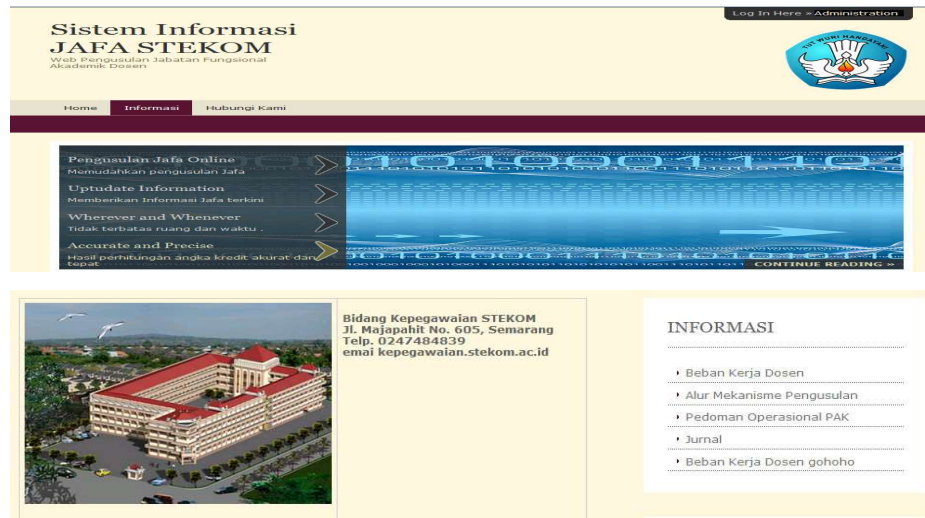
Log In Here » Administration

Sistem Informasi
JAFA STEKOM
Web Pengusulan Jabatan Fungsional Akademik Dosen

TUT WURI HANDAYANI

Home Informasi Hubungi Kami

Pengusulan Jafa Online
Memudahkan pengusulan Jafa

Uptudate Information
Memberikan Informasi Jafa terkini

Wherever and Whenever
Tidak terbatas ruang dan waktu .

Accurate and Precise
Hasil perhitungan angka kredit akurat dan tepat

CONTINUE READING »

Bidang Kepegawaian STEKOM
Jl. Majapahit No. 605, Semarang
Telp. 0247484839
emai kepegawaian.stekom.ac.id

INFORMASI

Beban Kerja Dosen
Alur Mekanisme Pengusulan
Pedoman Operasional PAK
Jurnal
Beban Kerja Dosen gohoho